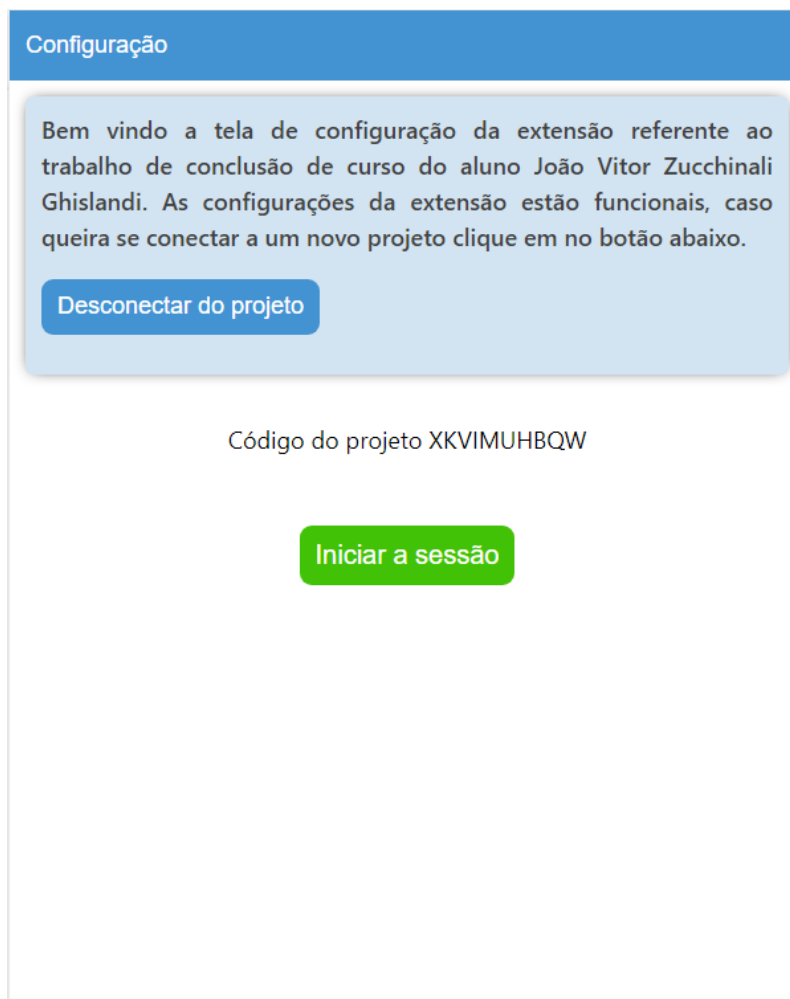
Configuração

Bem vindo a tela de configuração da extensão referente ao trabalho de conclusão de curso do aluno João Vitor Zucchinali Ghislandi. As configurações da extensão estão funcionais, caso queira se conectar a um novo projeto clique em no botão abaixo.

Desconectar do projeto

Código do projeto XKVIMUHBQW

Iniciar a sessão